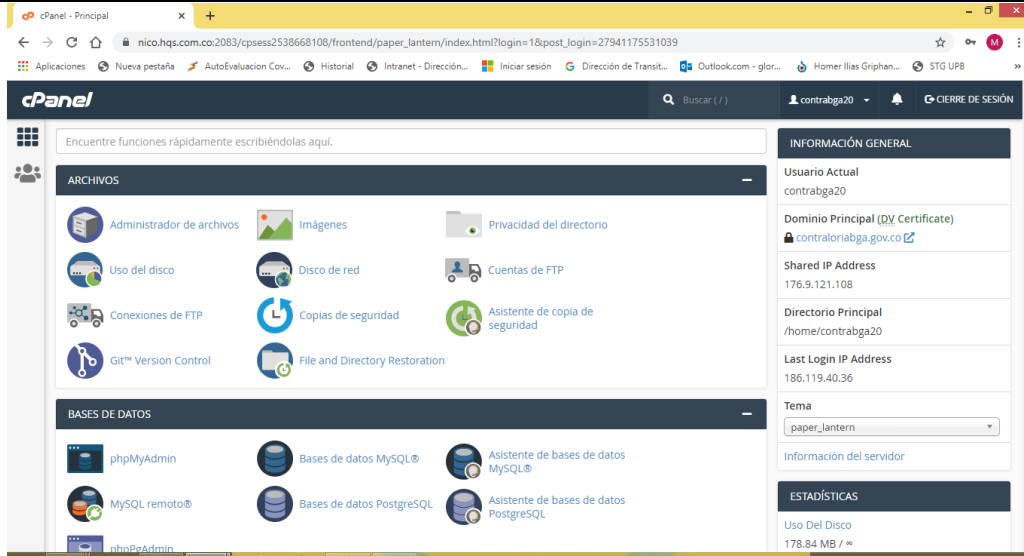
cPanel - Principal ×
+
nico.hqs.com.co:2083/cpsess2538668108/frontend/paper_lantern/index.html?login=1&post_login=27941175531039
M
Aplicaciones
Nueva pestaña
AutoEvaluacion Cov...
Historial
Intranet - Dirección...
Iniciar sesión
Dirección de Transit...
Outlook.com - glor...
Homer Ilias Griphan...
STG UPB
»

cPanel
Buscar ( / )
contrabga20
CIERRE DE SESIÓN

Encuentre funciones rápidamente escribiéndolas aquí.

ARCHIVOS
Administrador de archivos
Imágenes
Privacidad del directorio
Uso del disco
Disco de red
Cuentas de FTP
Conexiones de FTP
Copias de seguridad
Asistente de copia de seguridad
Git™ Version Control
File and Directory Restoration

BASES DE DATOS
phpMyAdmin
Bases de datos MySQL®
Asistente de bases de datos MySQL®
MySQL remoto®
Bases de datos PostgreSQL
Asistente de bases de datos PostgreSQL
phpPgAdmin

INFORMACIÓN GENERAL
Usuario Actual
contrabga20
Dominio Principal (DV Certificate)
contraloriabga.gov.co
Shared IP Address
176.9.121.108
Directorio Principal
/home/contrabga20
Last Login IP Address
186.119.40.36
Tema
paper_lantern
Información del servidor

ESTADÍSTICAS
Uso Del Disco
178.84 MB / ∞